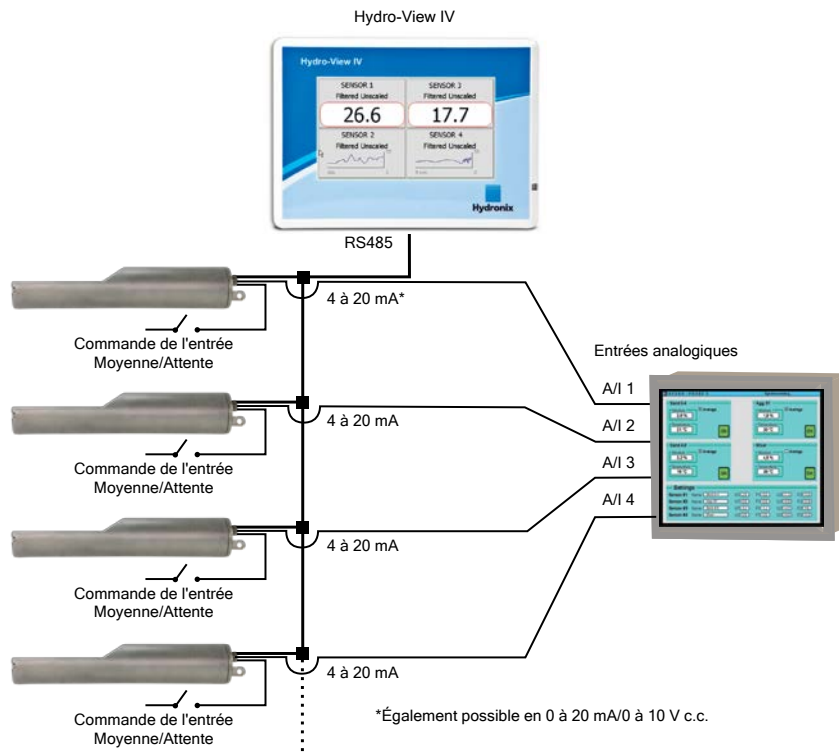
Hydro-View IV

Hydro-View IV

SENSOR 1
Filtered Unscaled
26.6

SENSOR 3
Filtered Unscaled
17.7

SENSOR 2
Filtered Unscaled

SENSOR 4
Filtered Unscaled

Hydronix

RS485

4 à 20 mA*

Commande de l'entrée Moyenne/Attente

Entrées analogiques

A/I 1

4 à 20 mA

A/I 2

Commande de l'entrée Moyenne/Attente

A/I 3

A/I 4

4 à 20 mA

Settings

Commande de l'entrée Moyenne/Attente

4 à 20 mA

*Également possible en 0 à 20 mA/0 à 10 V c.c.

Commande de l'entrée Moyenne/Attente